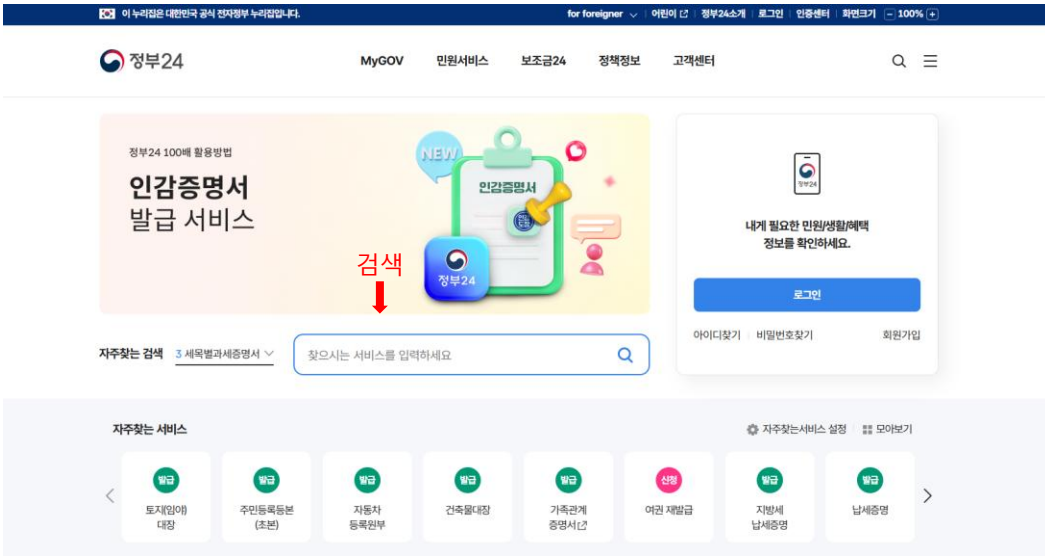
이 누리집은 대한민국 공식 전자정부 누리집입니다.

for foreigner | 어린이 | 정부24소개 | 로그인 | 인증센터 | 화면크기 − 100% +

정부24

MyGOV 민원서비스 보조금24 정책정보 고객센터

정부24 100배 활용방법

인감증명서
발급 서비스

NEW

인감증명서

정부24

검색

자주찾는 검색 3 세목별과세증명서

찾으시는 서비스를 입력하세요

정부24

내게 필요한 민원/생활/혜택 정보를 확인하세요.

로그인

아이디찾기 비밀번호찾기 회원가입

자주찾는 서비스

자주찾는서비스 설정 모아보기

발급
토지(임야) 대장

발급
주민등록등본 (초본)

발급
자동차 등록원부

발급
건축물대장

발급
가족관계 증명서

신청
여권 재발급

발급
지방세 납세증명

발급
납세증명